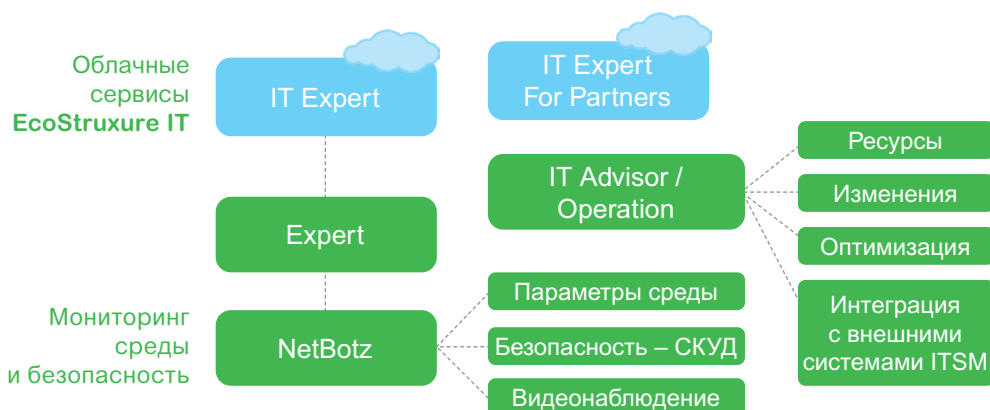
Облачные сервисы **EcoStruxure IT**

IT Expert

IT Expert For Partners

Expert

IT Advisor / Operation

Ресурсы

Изменения

Оптимизация

Интеграция с внешними системами ITSM

Мониторинг среды и безопасность

NetBotz

Параметры среды

Безопасность – СКУД

Видеонаблюдение